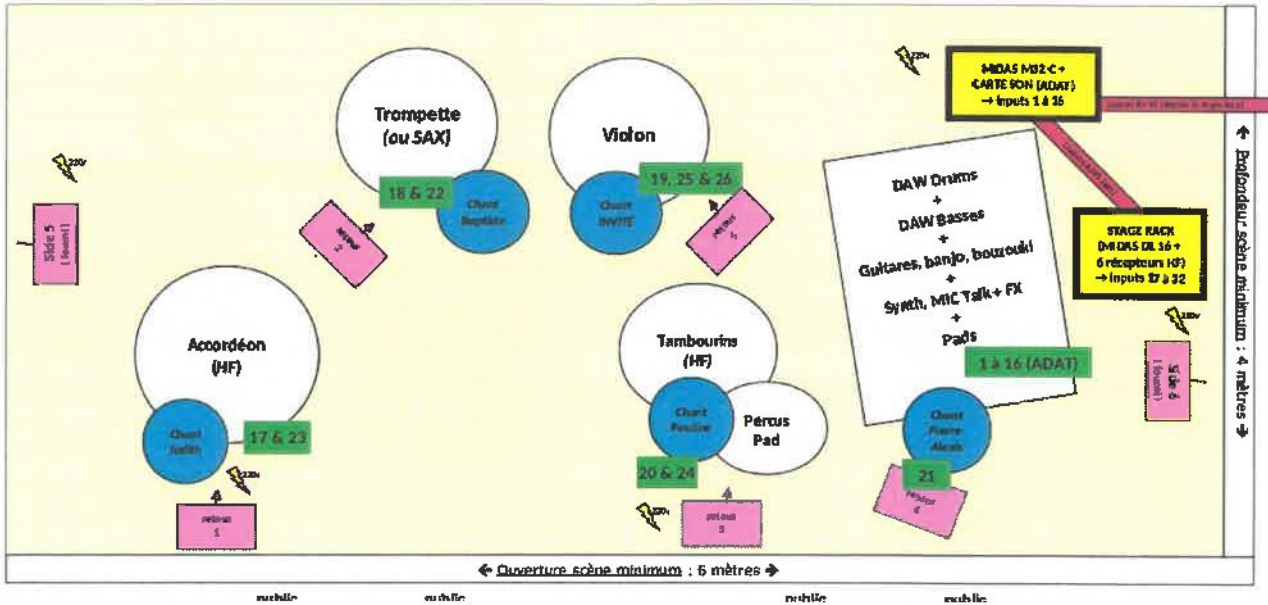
220v

Side 5 (fourni)

Trompette (ou SAX)

18 & 22

Chant Baptiste

retour 2

Violon

19, 25 & 26

Chant INVITE

retour 3

220v

MIDAS M32-C + CARTE SON (ADAT) → inputs 1 à 16

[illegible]

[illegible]

DAW Drums + DAW Basses + Guitares, banjo, bouzouki + Synth, MIC Talk + FX + Pads

1 à 16 (ADAT)

STAGE RACK (MIDAS DL 16 + 6 récepteurs HF) → inputs 17 à 32

220v

Side 6 (fourni)

Profondeur scène minimum : 4 mètres

Accordéon (HF)

Chant Judith

17 & 23

220v

retour 1

Tambourins (HF)

Chant Pauline

Percus Pad

20 & 24

220v

retour 5

Chant Pierre-Alexis

21

retour 4

← Ouverture scène minimum : 6 mètres →

public public public public